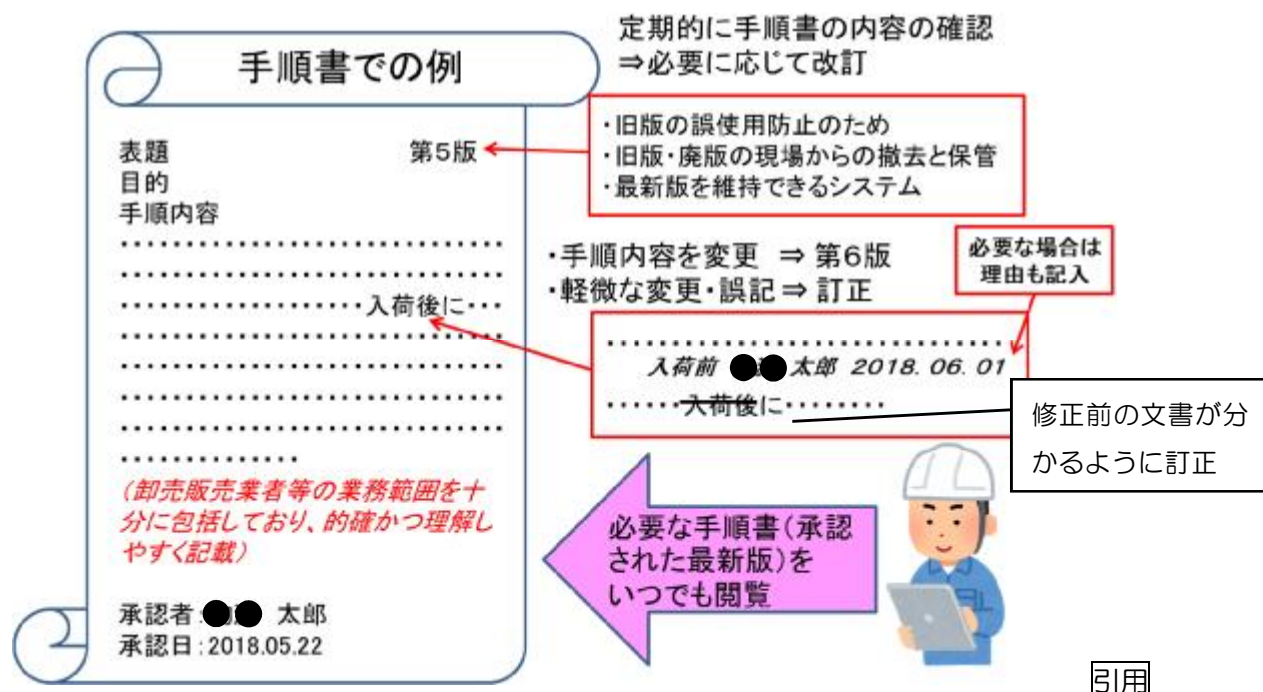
手順書での例

表題 第5版
目的
手順内容
································
································
··················入荷後に···
································
································
································
································
··············
（卸売販売業者等の業務範囲を十分に包括しており、的確かつ理解しやすく記載）

承認者：●● 太郎
承認日：2018.05.22

定期的に手順書の内容の確認
⇒必要に応じて改訂

・旧版の誤使用防止のため
・旧版・廃版の現場からの撤去と保管
・最新版を維持できるシステム

・手順内容を変更 ⇒ 第6版
・軽微な変更・誤記 ⇒ 訂正

必要な場合は理由も記入

································
入荷前 ●● 太郎 2018. 06. 01
······入荷後に·········

修正前の文書が分かるように訂正

必要な手順書（承認された最新版）をいつでも閲覧

引用